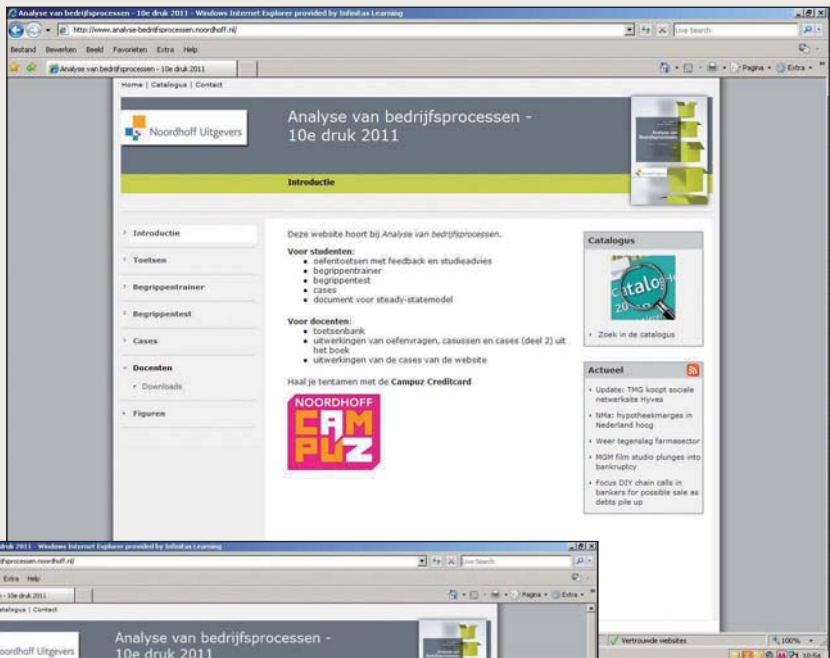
Analyse van bedrijfsprocessen - 10e druk 2011 - Windows Internet Explorer provided by Infinitas Learning

http://www.analyse-bedrijfsprocessen.noordhoff.nl/

Live Search

Bestand Bewerken Beeld Favorieten Extra Help

Analyse van bedrijfsprocessen - 10e druk 2011

Pagina • Extra •

Home | Catalogus | Contact

Noordhoff Uitgevers

Analyse van bedrijfsprocessen - 10e druk 2011

Introductie

Introductie

Toetsen

Begrippentrainer

Begrippentest

Cases

Docenten

• Downloads

Figuren

Deze website hoort bij Analyse van bedrijfsprocessen.

Voor studenten:
• oefentoetsen met feedback en studieadvies
• begrippentrainer
• begrippentest
• cases
• document voor steady-statemodel

Voor docenten:
• toetsenbank
• uitwerkingen van oefenvragen, casussen en cases (deel 2) uit het boek
• uitwerkingen van de cases van de website

Haal je tentamen met de Campuz Creditcard

NOORDHOFF
CAMPUZ

Catalogus

catalo
20

• Zoek in de catalogus

Actueel

• Update: TMG koopt sociale netwerksite Hyves

• NMa: hypotheekmarges in Nederland hoog

• Weer tegenslag farmasector

• MGM film studio plunges into bankruptcy

• Focus DIY chain calls in bankers for possible sale as debts pile up

druk 2011 - Windows Internet Explorer provided by Infinitas Learning

drijfsprocessen.noordhoff.nl/

Live Search

Extra Help

- 10e druk 2011

Pagina • Extra •

Catalogus | Contact

oordhoff Uitgevers

Analyse van bedrijfsprocessen - 10e druk 2011

Vertrouwde websites

100%

10:54